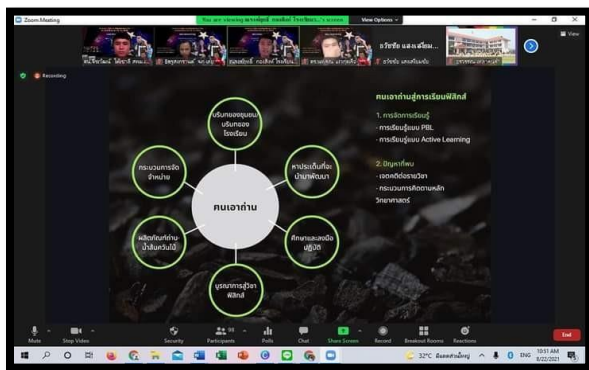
Zoom Meeting

You are viewing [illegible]'s screen

View Options

View

Recording

อวัชชัย แสงเพียน...

อวัชชัย แสงเพียน

คนเอาถ่าน

บริบทของชุมชน บริบทของโรงเรียน

หาประเด็นที่จะนำมาพัฒนา

ศึกษาและลงมือปฏิบัติ

บูรณาการสู่วิชาฟิสิกส์

ผลิตภัณฑ์ถ่านน้ำส้มควันไม้

กระบวนการจัดจำหน่าย

คนเอาถ่านสู่การเรียนฟิสิกส์

1. การจัดการเรียนรู้

- การเรียนรู้แบบ PBL

- การเรียนรู้แบบ Active Learning

2. ปัญหาที่พบ

- เจตคติต่อรายวิชา

- กระบวนการคิดตามหลักวิทยาศาสตร์

Mute

Stop Video

Security

Participants

Polls

Chat

Share Screen

Record

Breakout Rooms

Reactions

End

32°C มีเมฆส่วนใหญ่

ENG

10:51 AM
8/22/2021